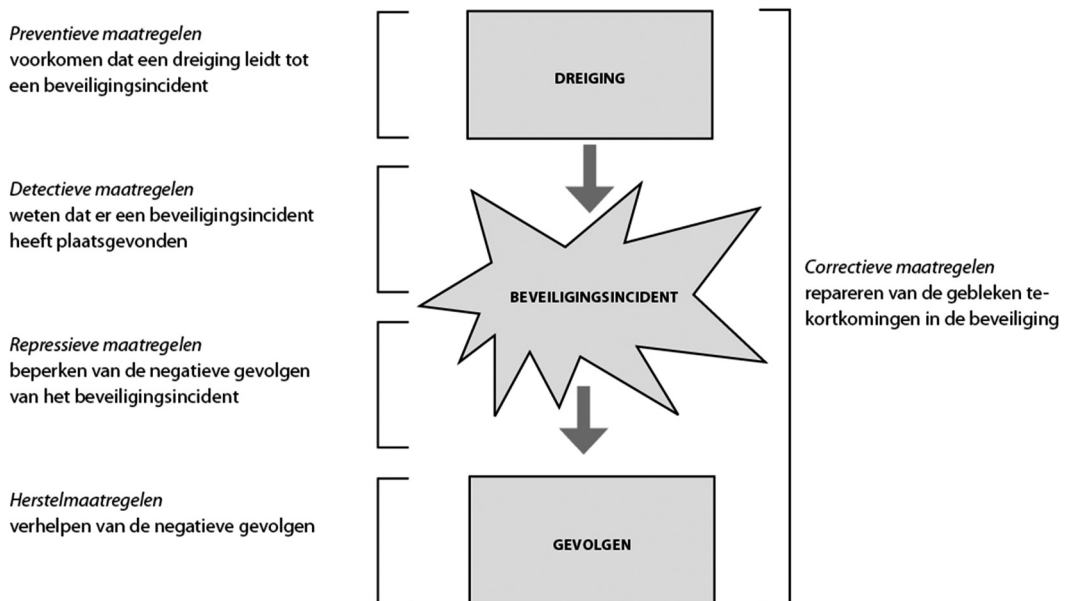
*Preventieve maatregelen*
voorkomen dat een dreiging leidt tot een beveiligingsincident

DREIGING

*Detectieve maatregelen*
weten dat er een beveiligingsincident heeft plaatsgevonden

BEVEILIGINGSINCIDENT

*Correctieve maatregelen*
repareren van de gebleken tekortkomingen in de beveiliging

*Repressieve maatregelen*
beperken van de negatieve gevolgen van het beveiligingsincident

*Herstelmaatregelen*
verhelpen van de negatieve gevolgen

GEVOLGEN